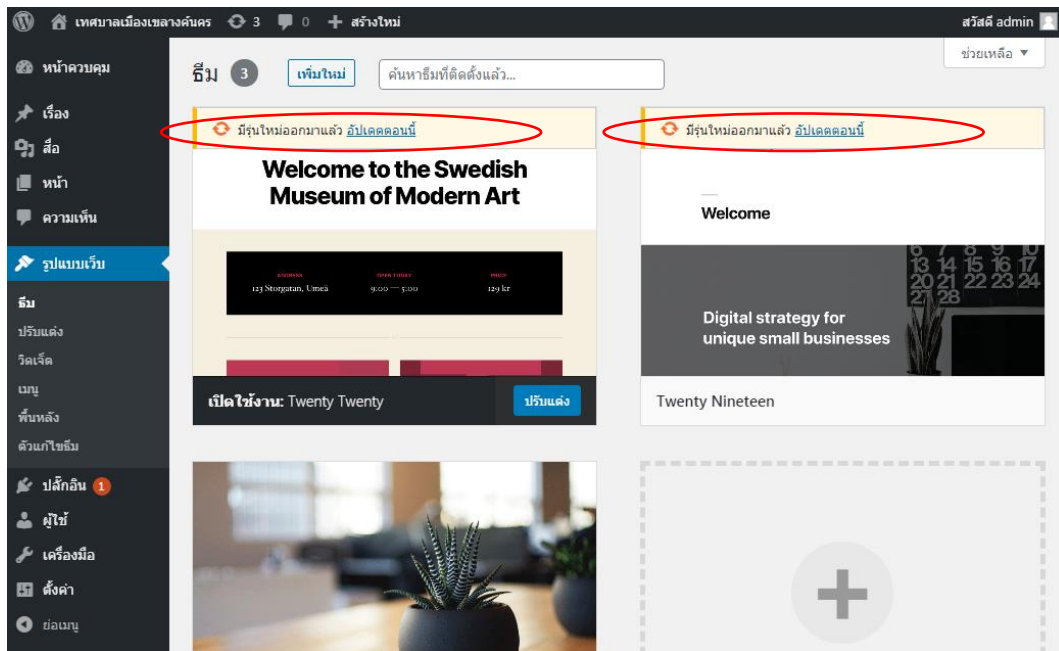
เทศบาลเมืองเขลางค์นคร 3 0 สร้างใหม่ สวัสดี admin

หน้าควบคุม
เรื่อง
สื่อ
หน้า
ความเห็น
รูปแบบเว็บ
ธีม
ปรับแต่ง
วิดเจ็ต
เมนู
พื้นหลัง
ตัวแก้ไขธีม
ปลั๊กอิน 1
ผู้ใช้
เครื่องมือ
ตั้งค่า
ย่อเมนู

ธีม 3 เพิ่มใหม่ ค้นหาธีมที่ติดตั้งแล้ว... ช่วยเหลือ ▼

มีรุ่นใหม่ออกมาแล้ว อัปเดตตอนนี้

Welcome to the Swedish Museum of Modern Art

ADDRESS OPEN TODAY PRICE
123 Storgatan, Umeå 9:00 — 5:00 129 kr

เปิดใช้งาน: Twenty Twenty ปรับแต่ง

มีรุ่นใหม่ออกมาแล้ว อัปเดตตอนนี้

Welcome

Digital strategy for unique small businesses

6 7 8 9 10
13 14 15 16 17
20 21 22 23 24
27 28

Twenty Nineteen